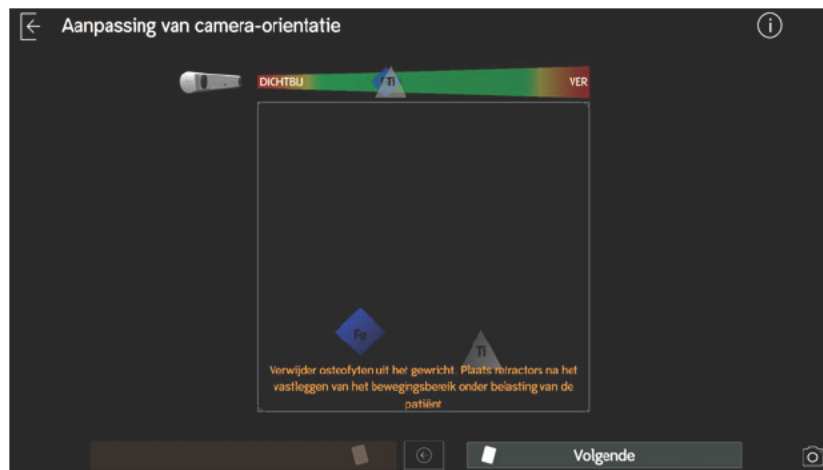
Aanpassing van camera-orientatie

DICHTBIJ

Ti

VER

Fe

Ti

Verwijder osteofyten uit het gewricht. Plaats retractors na het vastleggen van het bewegingsbereik onder belasting van de patiënt

Volgende